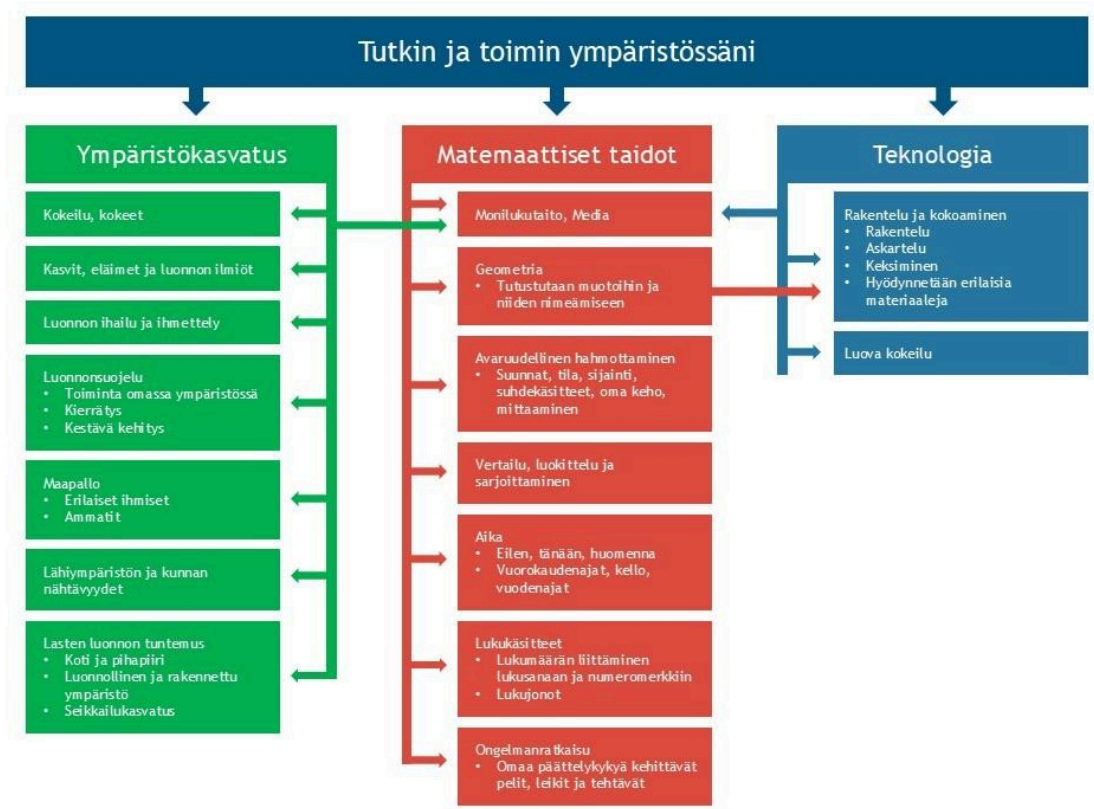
Tutkin ja toimin ympäristössäni

Ympäristökasvatus

Kokeilu, kokeet

Kasvit, eläimet ja luonnon ilmiöt

Luonnon ihailu ja ihmettely

Luonnonsuojelu
• Toiminta omassa ympäristössä
• Kierrätys
• Kestävä kehitys

Maapallo
• Erilaiset ihmiset
• Ammatit

Lähiympäristön ja kunnan nähtävyydet

Lasten luonnon tuntemus
• Koti ja pihapiiri
• Luonnollinen ja rakennettu ympäristö
• Seikkailukasvatus

Matemaattiset taidot

Monilukutaito, Media

Geometria
• Tutustutaan muotoihin ja niiden nimeämiseen

Avaruudellinen hahmottaminen
• Suunnat, tila, sijainti, suhdekäsitteet, oma keho, mittaaminen

Vertailu, luokittelu ja sarjoittaminen

Aika
• Eilen, tänään, huomenna
• Vuorokaudenajat, kello, vuodenajat

Lukukäsitteet
• Lukumäärän liittäminen lukusanaan ja numeromerkkiin
• Lukujonot

Ongelmanratkaisu
• Omaa päättelykykyä kehittävät pelit, leikit ja tehtävät

Teknologia

Rakentelu ja kokoaminen
• Rakentelu
• Askartelu
• Keksiminen
• Hyödynnetään erilaisia materiaaleja

Luova kokeilu